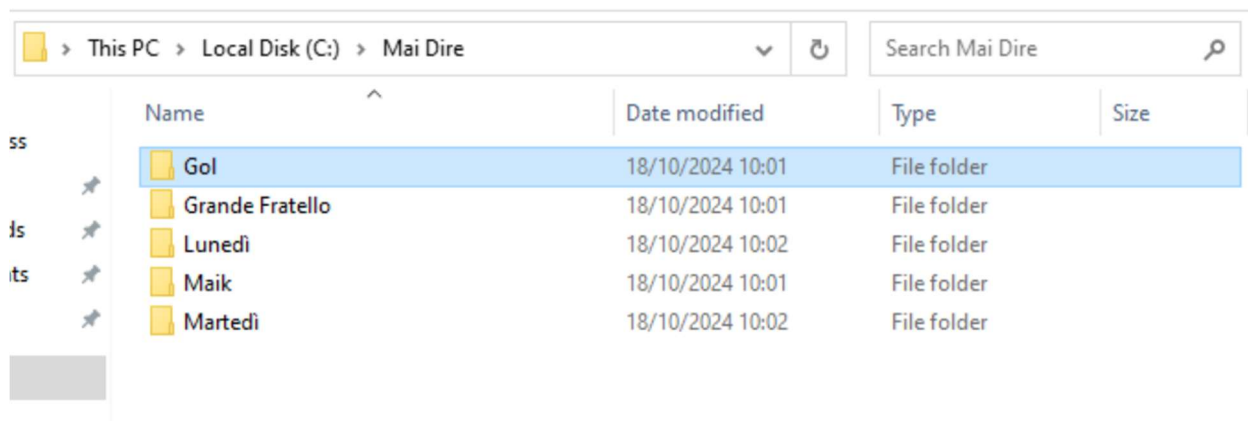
> This PC > Local Disk (C:) > Mai Dire

Search Mai Dire

ss
ds
ts

| Name | Date modified | Type | Size |
|---|---|---|---|
| Gol | 18/10/2024 10:01 | File folder | |
| Grande Fratello | 18/10/2024 10:01 | File folder | |
| Lunedì | 18/10/2024 10:02 | File folder | |
| Maik | 18/10/2024 10:01 | File folder | |
| Martedì | 18/10/2024 10:02 | File folder | |